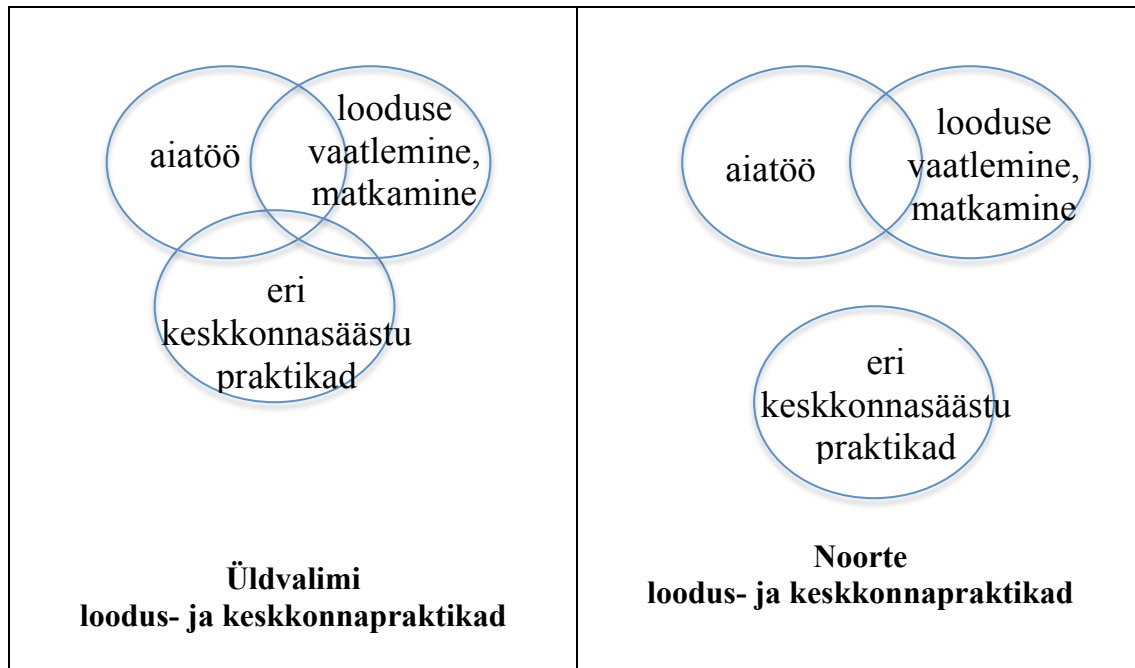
| aiatöö<br>looduse vaatlemine, matkamine<br>eri keskkonnasäästu praktikad<br><br>**Üldvalimi loodus- ja keskkonnapraktikad** | aiatöö<br>looduse vaatlemine, matkamine<br>eri keskkonnasäästu praktikad<br><br>**Noorte loodus- ja keskkonnapraktikad** |
|---|---|